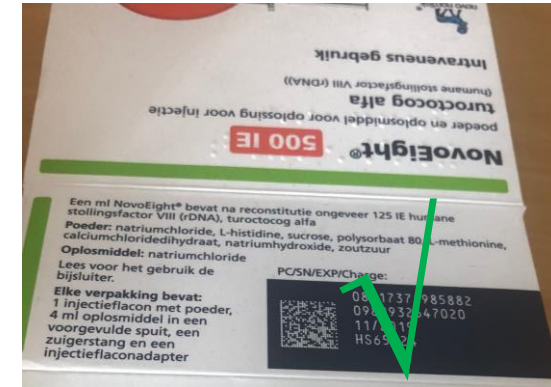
NovoEight®

500 IE

poeder en oplosmiddel voor oplossing voor injectie

turoctocog alfa

(humane stollingsfactor VIII (rDNA))

Intraveneus gebruik

Een ml NovoEight® bevat na reconstitutie ongeveer 125 IE humane stollingsfactor VIII (rDNA), turoctocog alfa

Poeder: natriumchloride, L-histidine, sucrose, polysorbaat 80, L-methionine, calciumchloridedihydraat, natriumhydroxide, zoutzuur

Oplosmiddel: natriumchloride

Lees voor het gebruik de bijsluiter.

Elke verpakking bevat: 1 injectieflacon met poeder, 4 ml oplosmiddel in een voorgevulde spuit, een zuigerstang en een injectieflaconadapter

PC/SN/EXP/Charge:

08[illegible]1737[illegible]985882

09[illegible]932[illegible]47020

11/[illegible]

HS65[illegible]